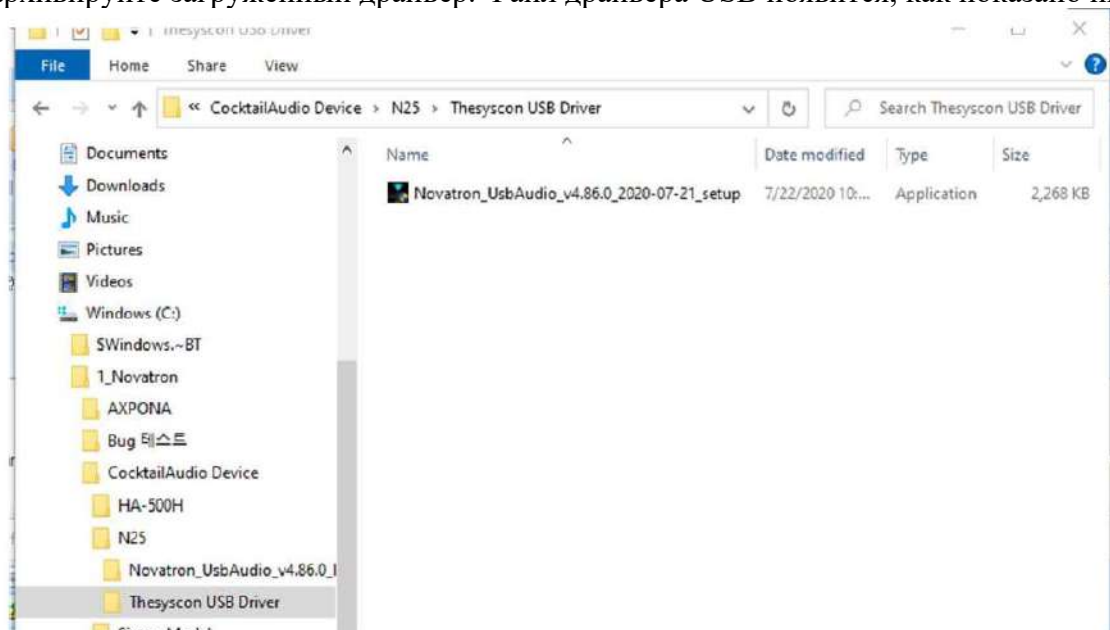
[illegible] загруженный драйвер. Файл драйвера USB появится, как показано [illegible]

Thesyscon USB Driver

File Home Share View

« CocktailAudio Device › N25 › Thesyscon USB Driver

Search Thesyscon USB Driver

Documents
Downloads
Music
Pictures
Videos
Windows (C:)
$Windows.~BT
1_Novatron
AXPONA
Bug 테스트
CocktailAudio Device
HA-500H
N25
Novatron_UsbAudio_v4.86.0_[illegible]
Thesyscon USB Driver

| Name | Date modified | Type | Size |
|---|---|---|---|
| Novatron_UsbAudio_v4.86.0_2020-07-21_setup | 7/22/2020 10:... | Application | 2,268 KB |